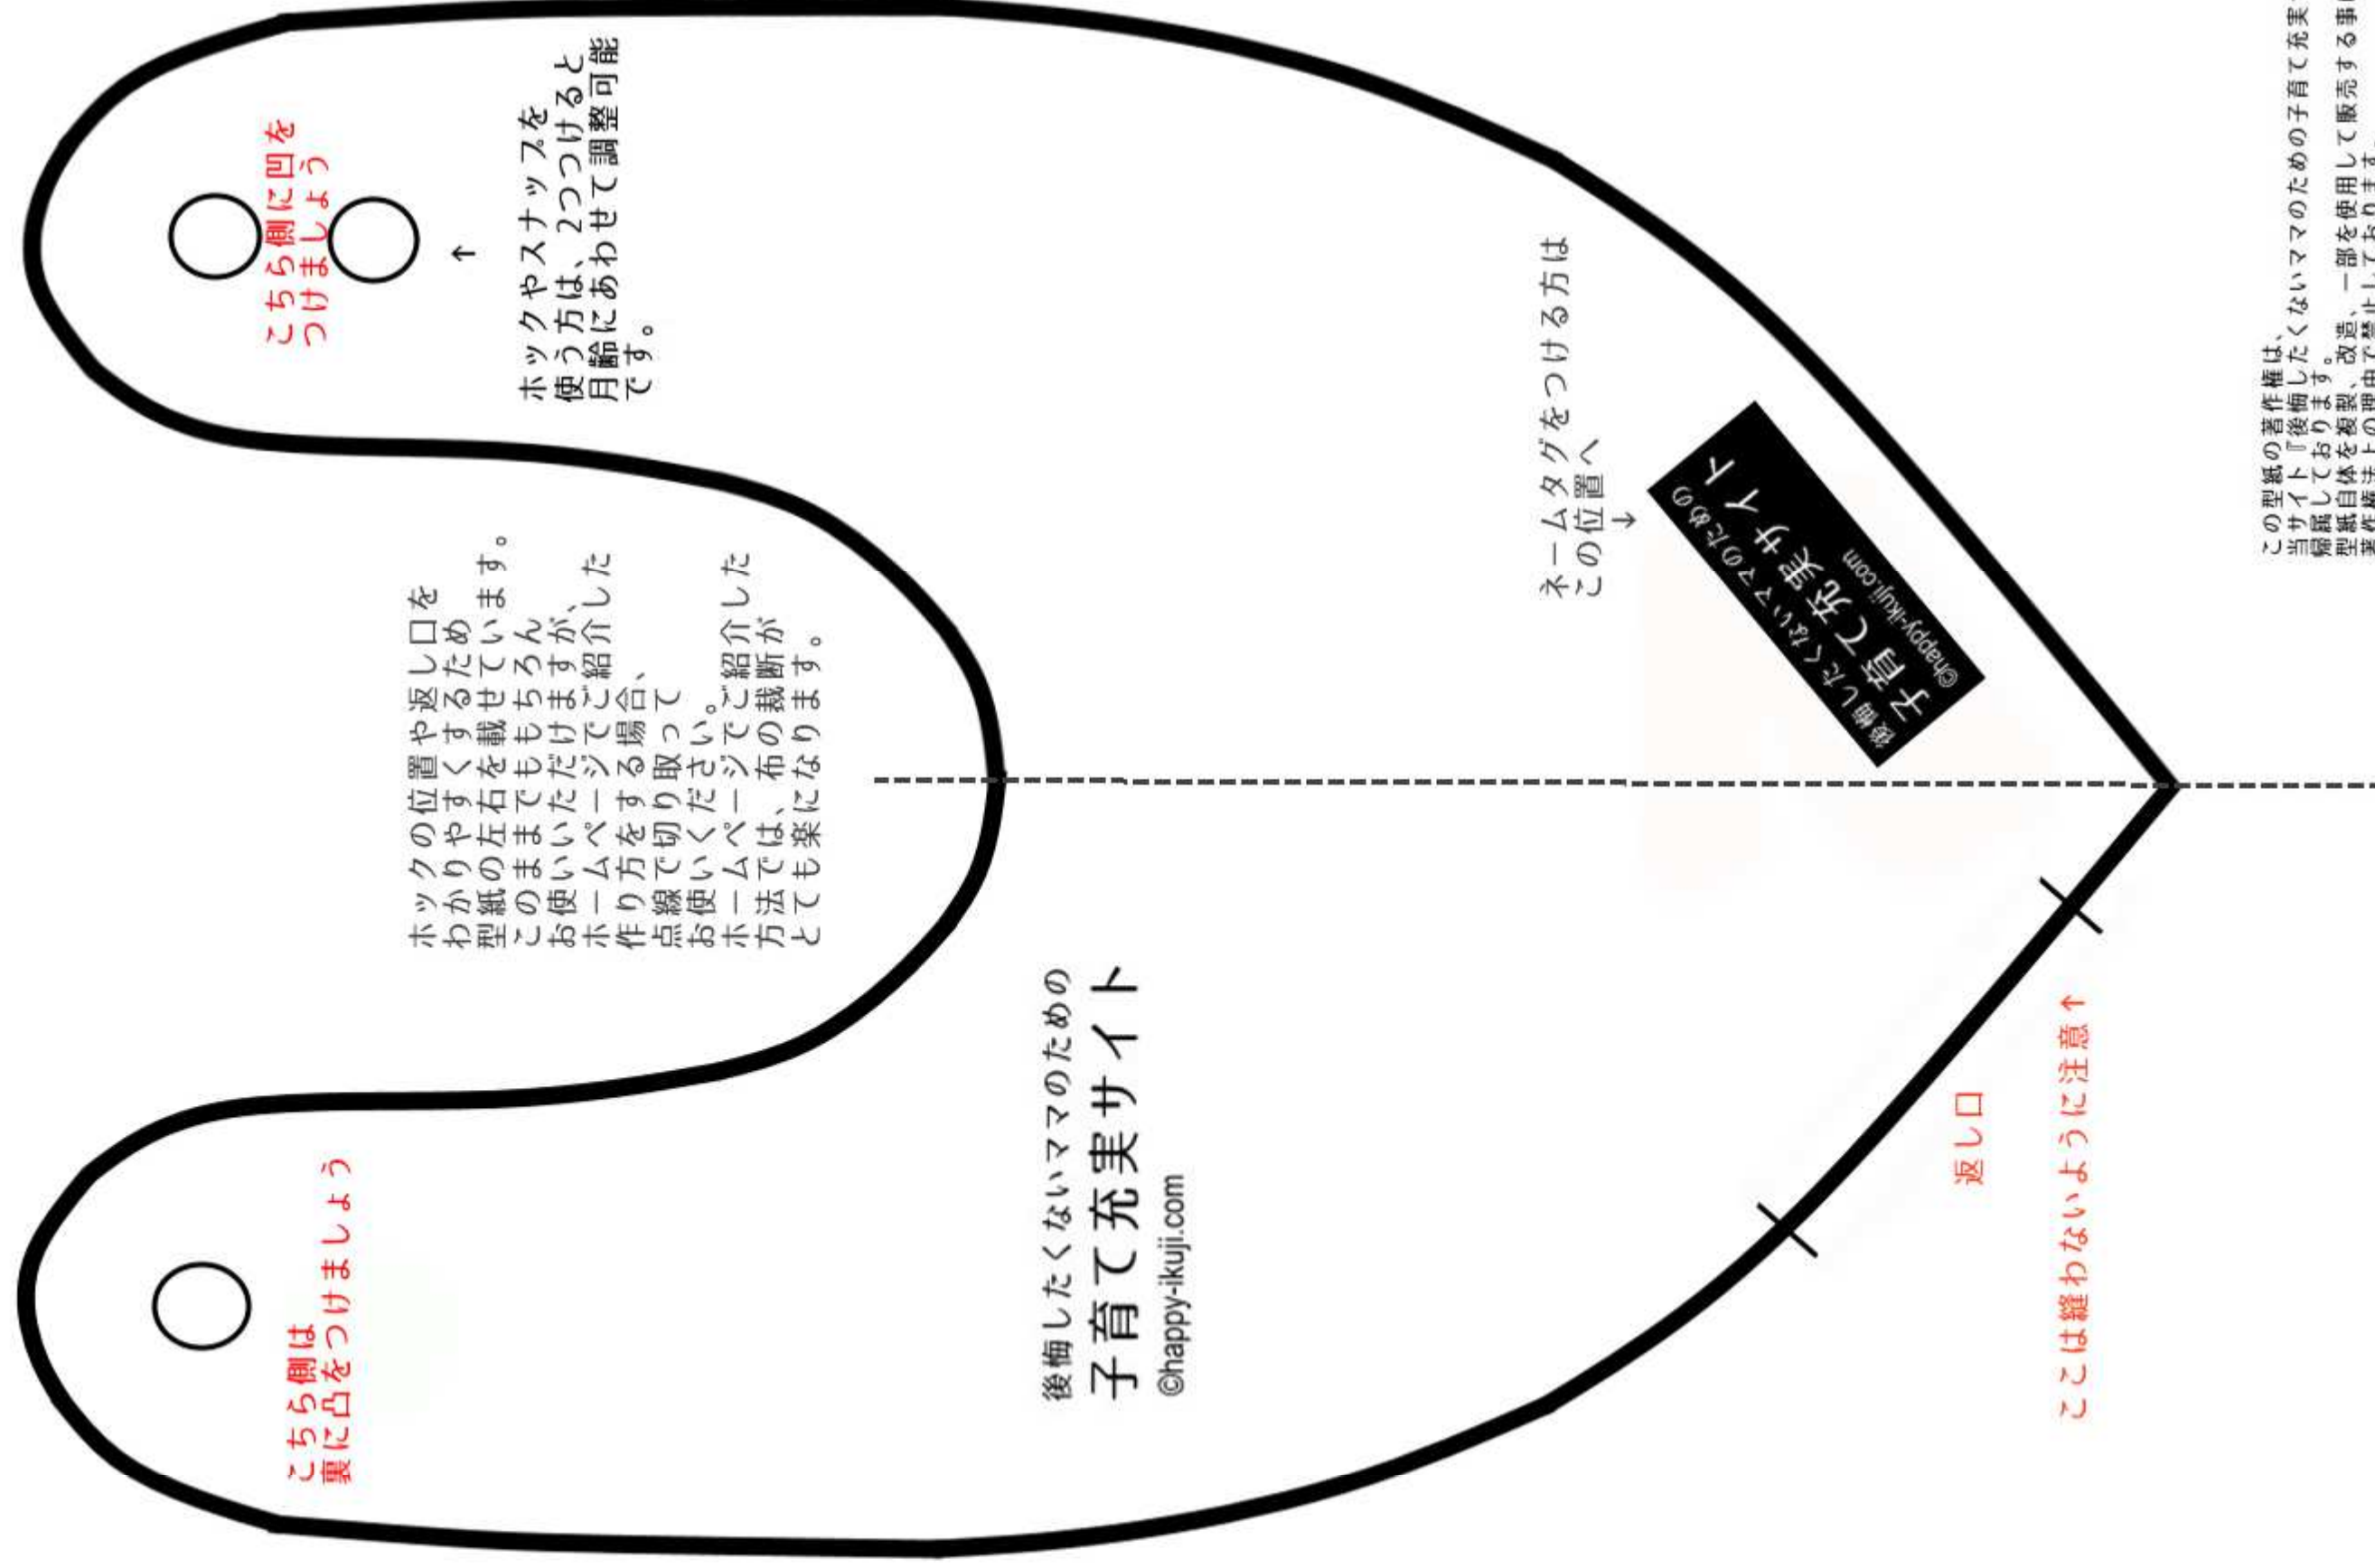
こちら側に凹を
つけましょう

ホックやスナップを
使う方は、2つつけると
月齢にあわせて調整可能
です。

ネームタグをつける方は
この位置へ

後悔したくないママのための
子育て充実サイト
©happy-ikuji.com

この型紙の著作権は、
当サイト『後悔したくないママのための子育て充実
帰属しております。
型紙自体を複製、改造、一部を使用して販売する事
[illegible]

ホックの位置や返し口を
わかりやすくするため
型紙の左右を載せています。
このままでももちろん
お使いいただけますが、
ホームページでご紹介した
作り方をする場合、
点線で切り取って
お使いください。
ホームページでご紹介した
方法では、布の裁断が
とても楽になります。

後悔したくないママのための
子育て充実サイト
©happy-ikuji.com

こちら側は
裏に凸をつけましょう

返し口

ここは縫わないように注意↑